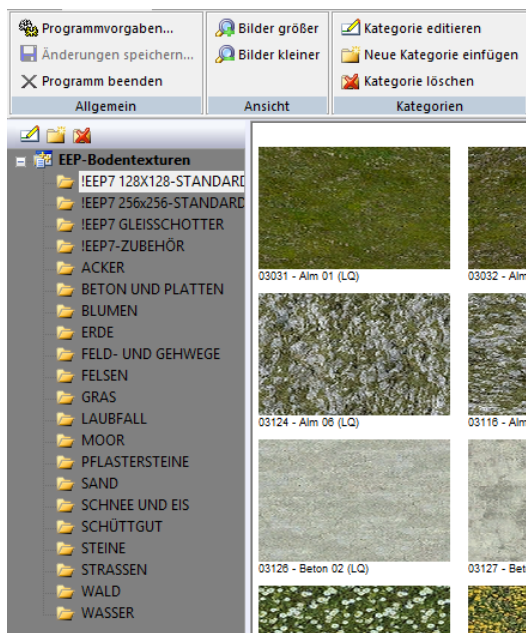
Programmvorgaben...
Änderungen speichern...
Programm beenden
Allgemein

Bilder größer
Bilder kleiner
Ansicht

Kategorie editieren
Neue Kategorie einfügen
Kategorie löschen
Kategorien

EEP-Bodentexturen
!EEP7 128X128-STANDARD
!EEP7 256x256-STANDARD
!EEP7 GLEISSCHOTTER
!EEP7-ZUBEHÖR
ACKER
BETON UND PLATTEN
BLUMEN
ERDE
FELD- UND GEHWEGE
FELSEN
GRAS
LAUBFALL
MOOR
PFLASTERSTEINE
SAND
SCHNEE UND EIS
SCHÜTTGUT
STEINE
STRASSEN
WALD
WASSER

03031 - Alm 01 (LQ)
03032 - Alm
03124 - Alm 06 (LQ)
03116 - Alm
03126 - Beton 02 (LQ)
03127 - Bet